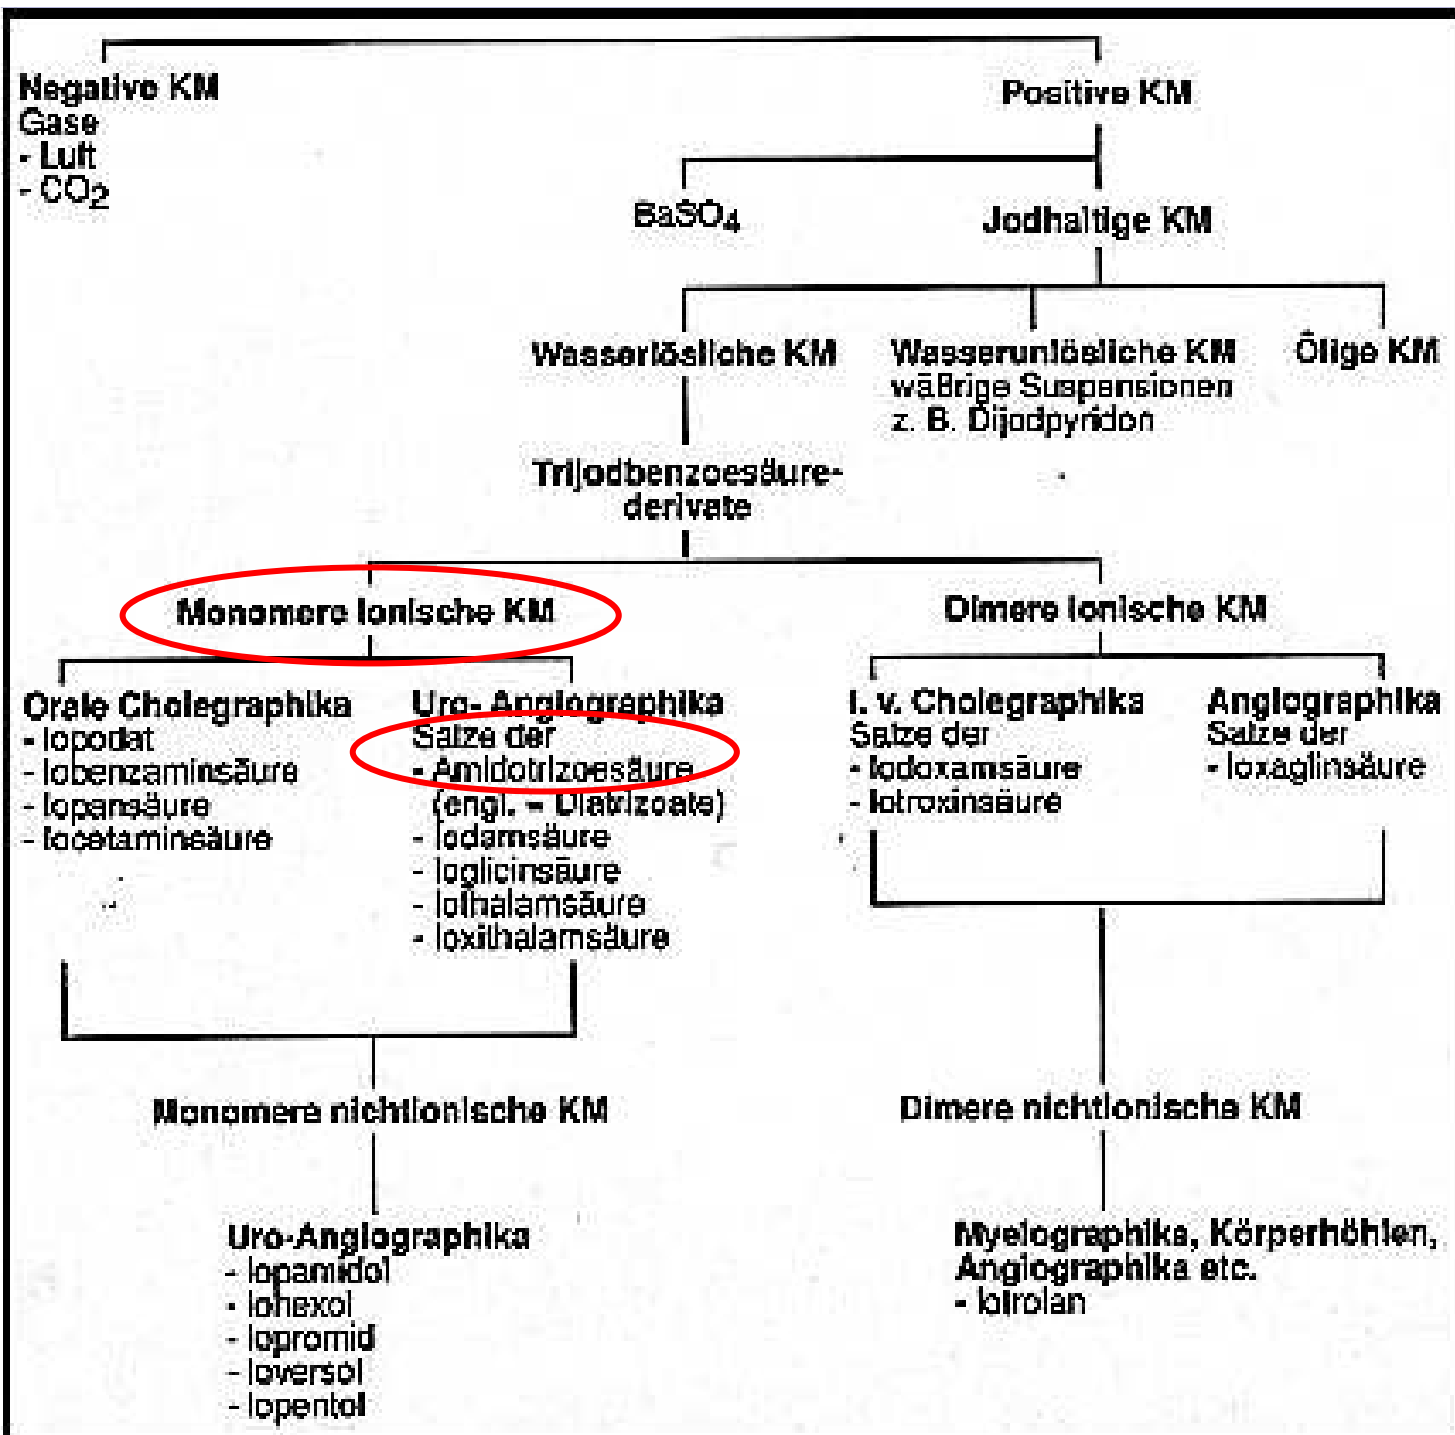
Negative KM
Gase
- Luft
- $CO_2$

Positive KM

$BaSO_4$

Jodhaltige KM

Wasserlösliche KM

Wasserunlösliche KM
wäßrige Suspensionen
z. B. Dijodpyridon

Ölige KM

Trijodbenzoesäurederivate

Monomere ionische KM

Dimere ionische KM

Orale Cholegraphika
- Iopodat
- Iobenzaminsäure
- Iopansäure
- Iocetaminsäure

Uro- Angiographika
Salze der
- Amidotrizoesäure
(engl. = Diatrizoate)
- Iodamsäure
- Ioglicinsäure
- Iothalamsäure
- Ioxithalamsäure

I. v. Cholegraphika
Salze der
- Iodoxamsäure
- Iotroxinsäure

Angiographika
Salze der
- Ioxaglinsäure

Monomere nichtionische KM

Dimere nichtionische KM

Uro-Angiographika
- Iopamidol
- Iohexol
- Iopromid
- Ioversol
- Iopentol

Myelographika, Körperhöhlen, Angiographika etc.
- Iotrolan